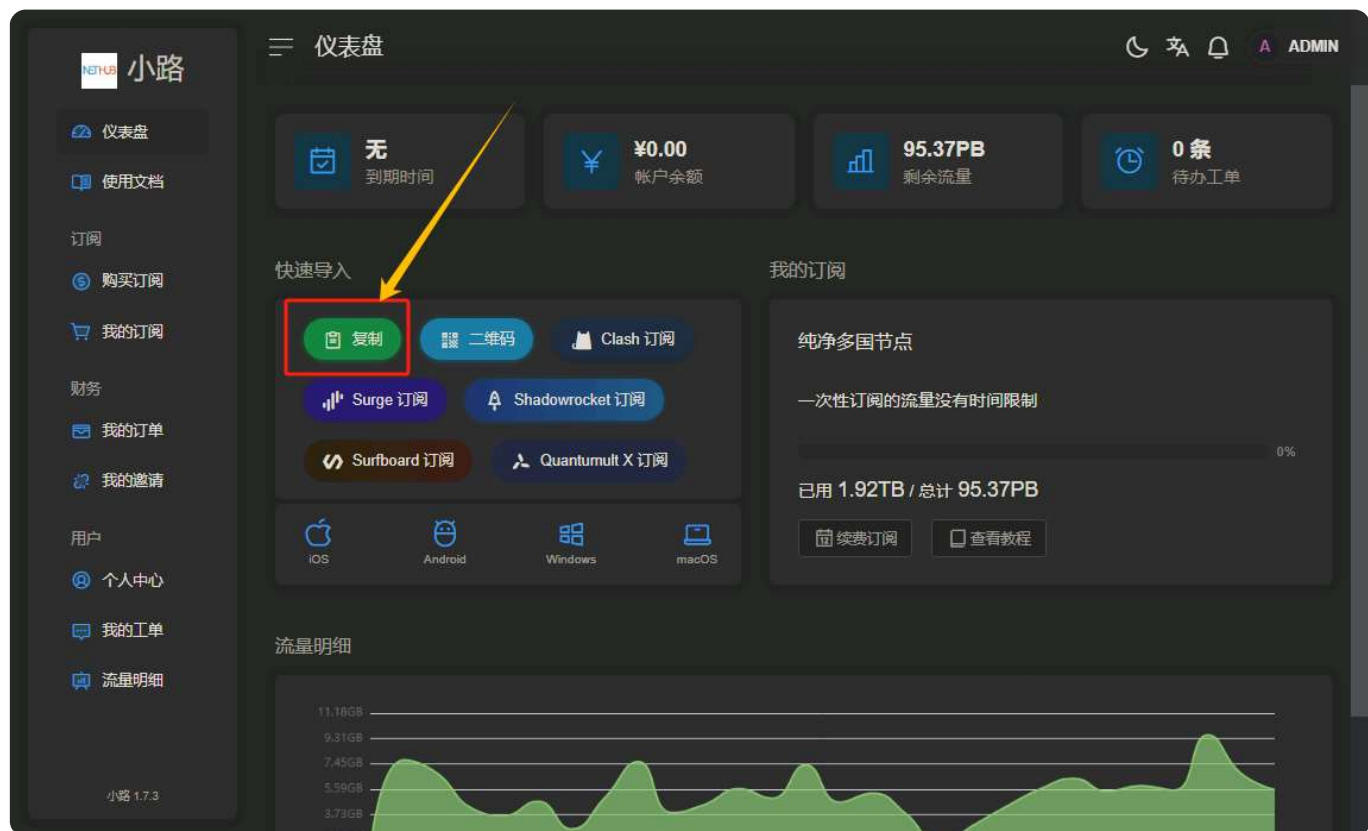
NETHUB 小路

仪表盘
使用文档
订阅
购买订阅
我的订阅
财务
我的订单
我的邀请
用户
个人中心
我的工单
流量明细

小路 1.7.3

仪表盘

A ADMIN

无
到期时间

¥0.00
帐户余额

95.37PB
剩余流量

0 条
待办工单

快速导入

复制
二维码
Clash 订阅
Surge 订阅
Shadowrocket 订阅
Surfboard 订阅
Quantumult X 订阅

iOS
Android
Windows
macOS

我的订阅

纯净多国节点

一次性订阅的流量没有时间限制

0%

已用 1.92TB / 总计 95.37PB

续费订阅
查看教程

流量明细

11.18GB
9.31GB
7.45GB
5.59GB
3.73GB